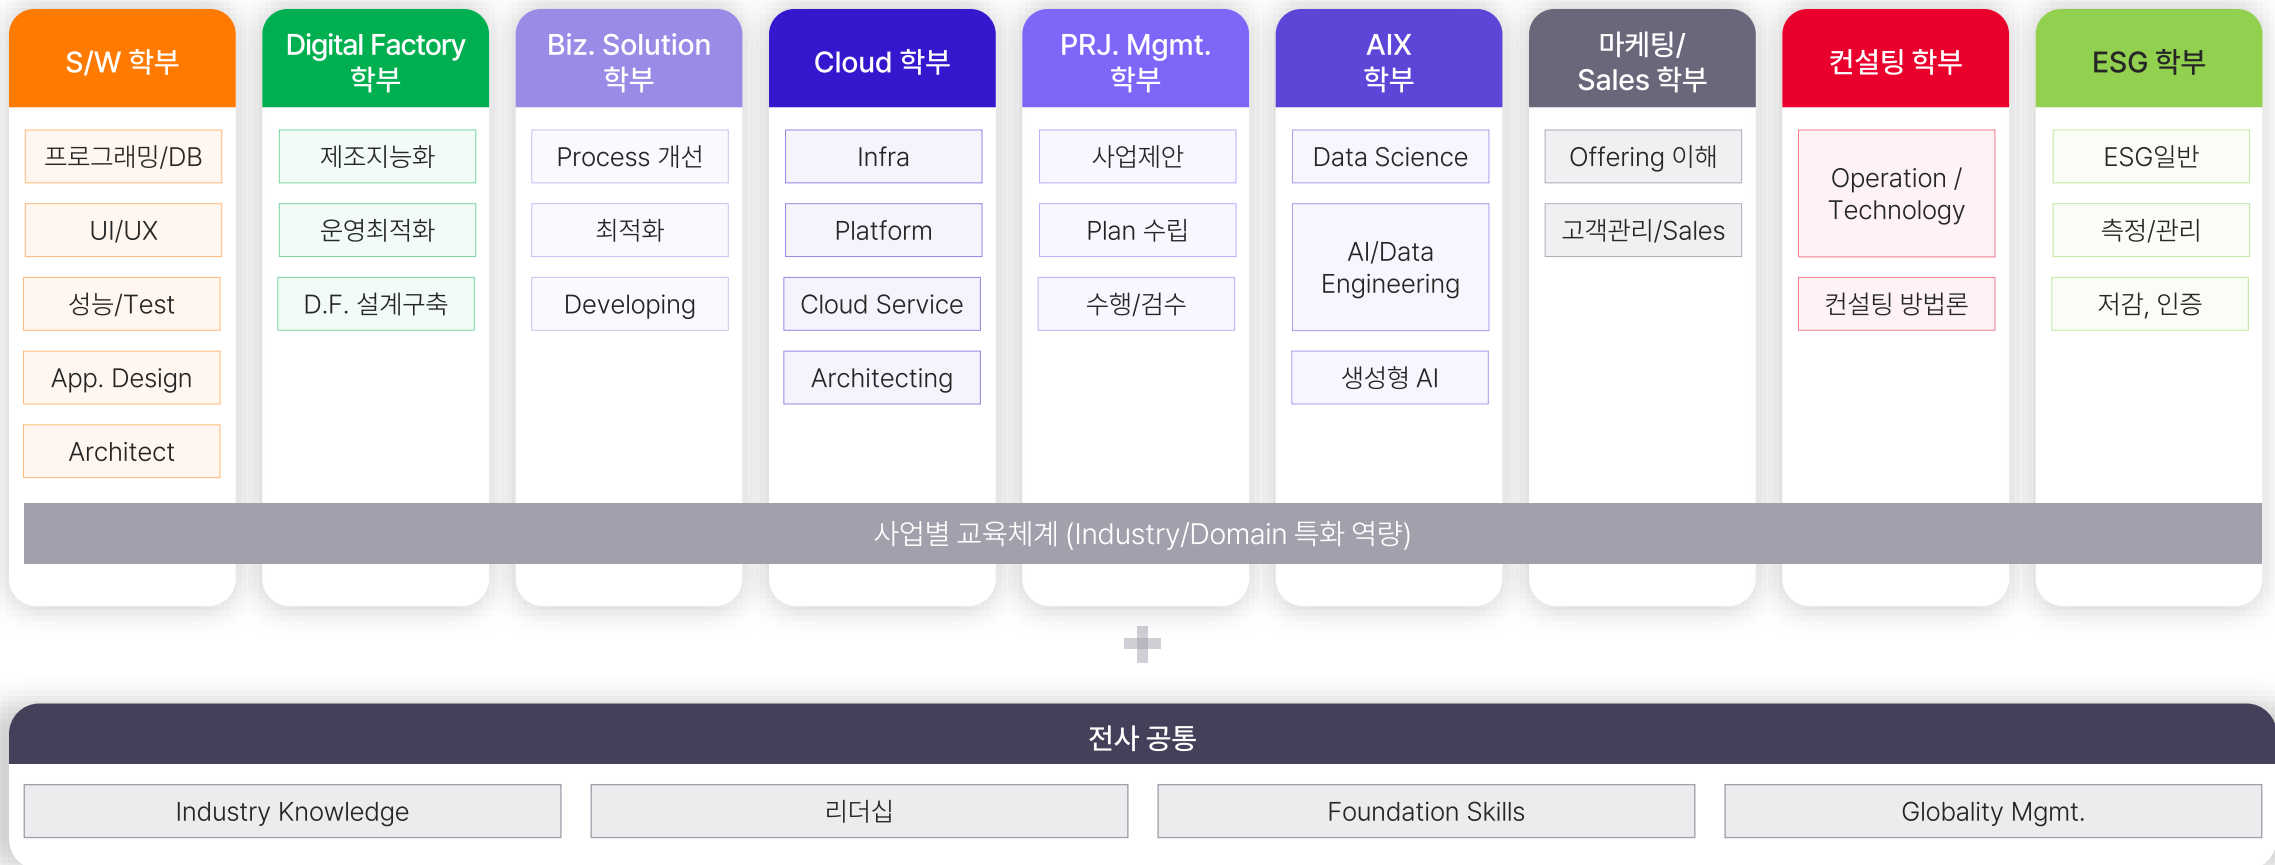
S/W 학부

프로그래밍/DB

UI/UX

성능/Test

App. Design

Architect

Digital Factory 학부

제조지능화

운영최적화

D.F. 설계구축

Biz. Solution 학부

Process 개선

최적화

Developing

Cloud 학부

Infra

Platform

Cloud Service

Architecting

PRJ. Mgmt. 학부

사업제안

Plan 수립

수행/검수

AIX 학부

Data Science

AI/Data Engineering

생성형 AI

마케팅/ Sales 학부

Offering 이해

고객관리/Sales

컨설팅 학부

Operation / Technology

컨설팅 방법론

ESG 학부

ESG일반

측정/관리

저감, 인증

사업별 교육체계 (Industry/Domain 특화 역량)

+

전사 공통

Industry Knowledge

리더십

Foundation Skills

Globality Mgmt.